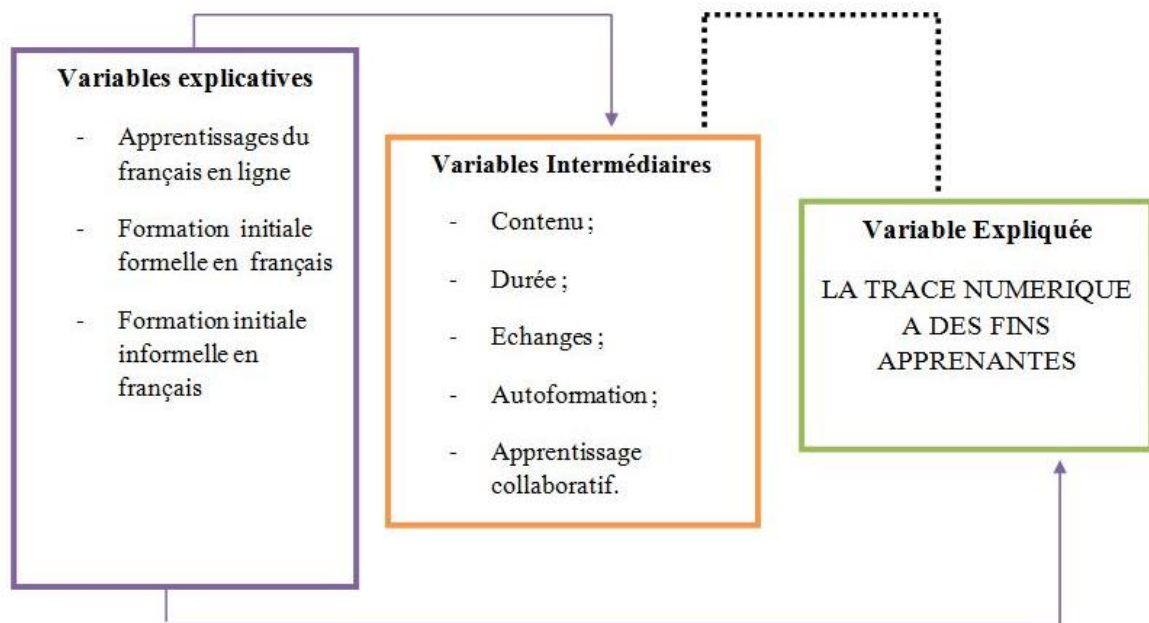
**Variables explicatives**

- Apprentissages du français en ligne
- Formation initiale formelle en français
- Formation initiale informelle en français

**Variables Intermédiaires**

- Contenu ;
- Durée ;
- Echanges ;
- Autoformation ;
- Apprentissage collaboratif.

**Variable Expliquée**

LA TRACE NUMERIQUE A DES FINS APPRENANTES